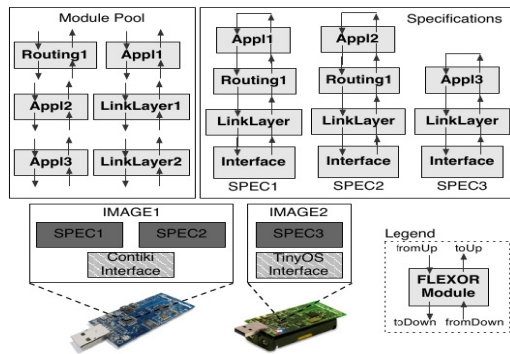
Module Pool

Routing1

Appl1

Appl2

LinkLayer1

Appl3

LinkLayer2

Specifications

Appl1

Routing1

LinkLayer

Interface

SPEC1

Appl2

Routing1

LinkLayer

Interface

SPEC2

Appl3

LinkLayer

Interface

SPEC3

IMAGE1

SPEC1

SPEC2

Contiki Interface

IMAGE2

SPEC3

TinyOS Interface

Legend

fromUp

toUp

FLEXOR Module

toDown

fromDown